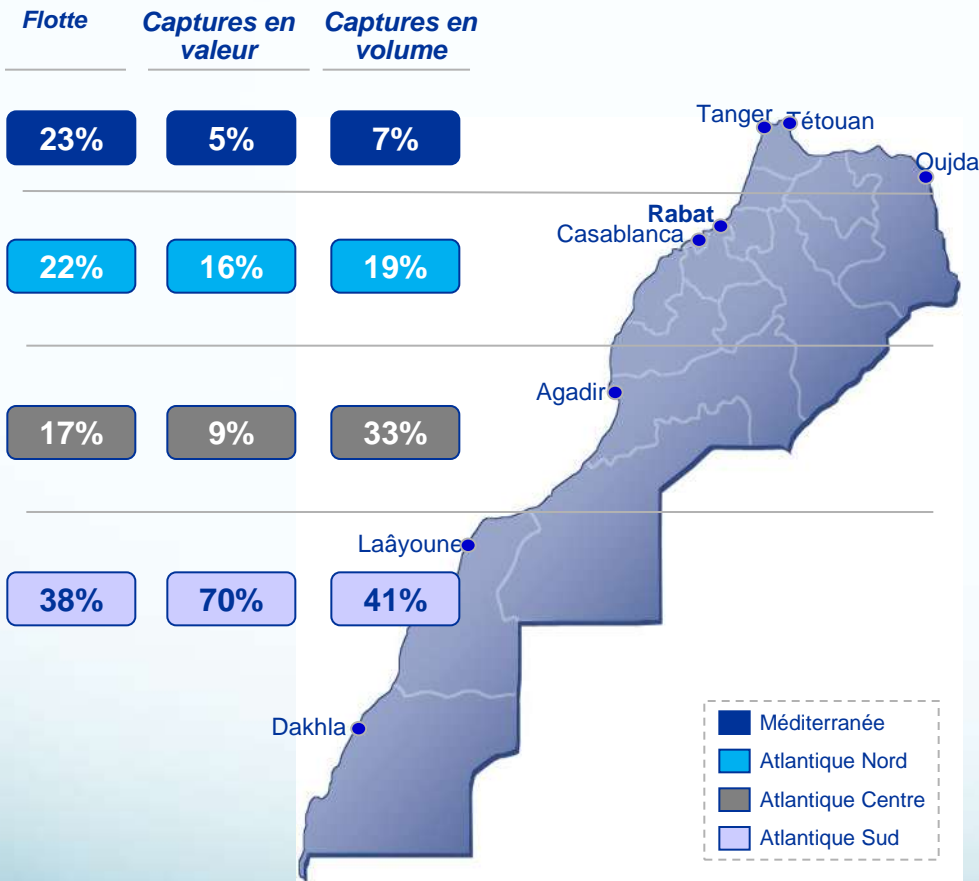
| Flotte | Captures en valeur | Captures en volume |
|---|---|---|
| 23% | 5% | 7% |
| 22% | 16% | 19% |
| 17% | 9% | 33% |
| 38% | 70% | 41% |

Tanger
Tétouan
Oujda
Rabat
Casablanca
Agadir
Laâyoune
Dakhla

Méditerranée
Atlantique Nord
Atlantique Centre
Atlantique Sud